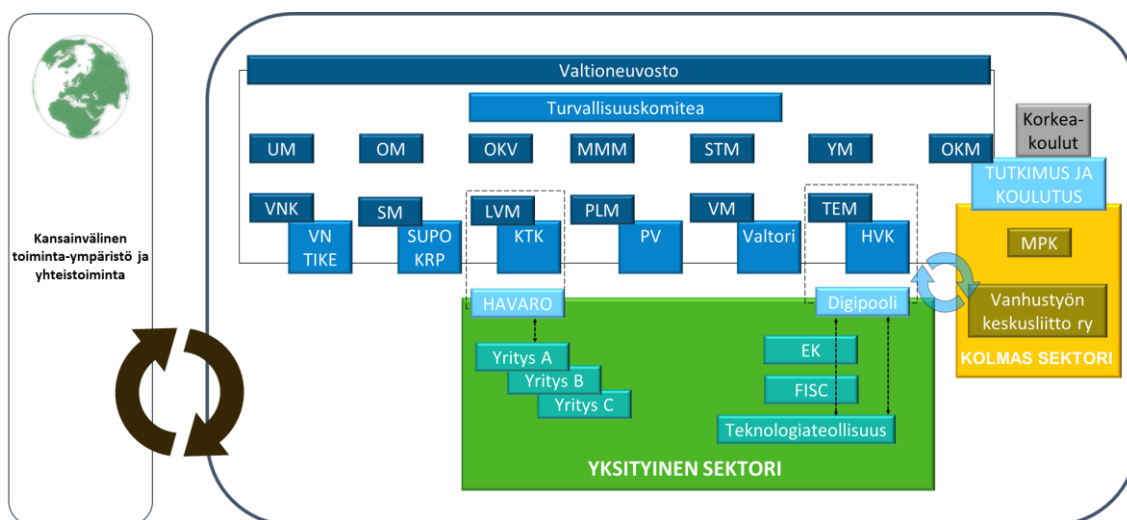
Kansainvälinen toiminta-ympäristö ja yhteistoiminta

Valtioneuvosto

Turvallisuuskomitea

UM
OM
OKV
MMM
STM
YM
OKM

Korkeakoulut

TUTKIMUS JA KOULUTUS

VNK
VN TIKE
SM
SUPO KRP
LVM
KTK
PLM
PV
VM
Valtori
TEM
HVK

MPK

Vanhustyön keskusliitto ry

KOLMAS SEKTORI

HAVARO
Digipooli

Yritys A
Yritys B
Yritys C

EK
FISC
Teknologiateollisuus

YKSITYINEN SEKTORI